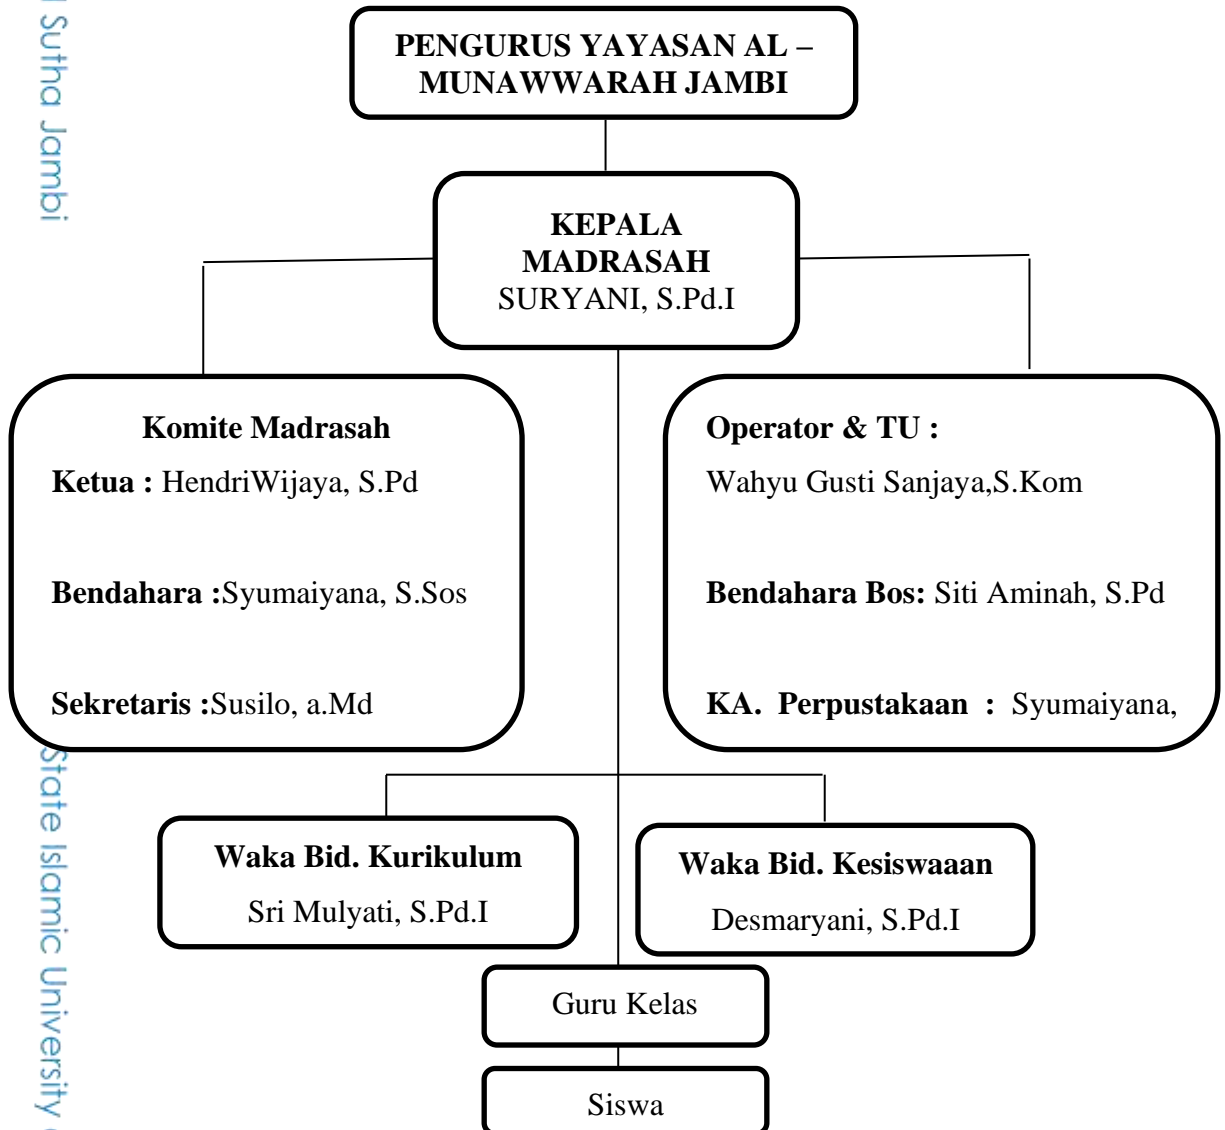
PENGURUS YAYASAN AL – MUNAWWARAH JAMBI

KEPALA MADRASAH
SURYANI, S.Pd.I

Komite Madrasah
Ketua : HendriWijaya, S.Pd

Bendahara :Syumaiyana, S.Sos

Sekretaris :Susilo, a.Md

Operator & TU :
Wahyu Gusti Sanjaya,S.Kom

Bendahara Bos: Siti Aminah, S.Pd

KA. Perpustakaan : Syumaiyana,

Waka Bid. Kurikulum
Sri Mulyati, S.Pd.I

Waka Bid. Kesiswaaan
Desmaryani, S.Pd.I

Guru Kelas

Siswa

Sutha Jambi
State Islamic University